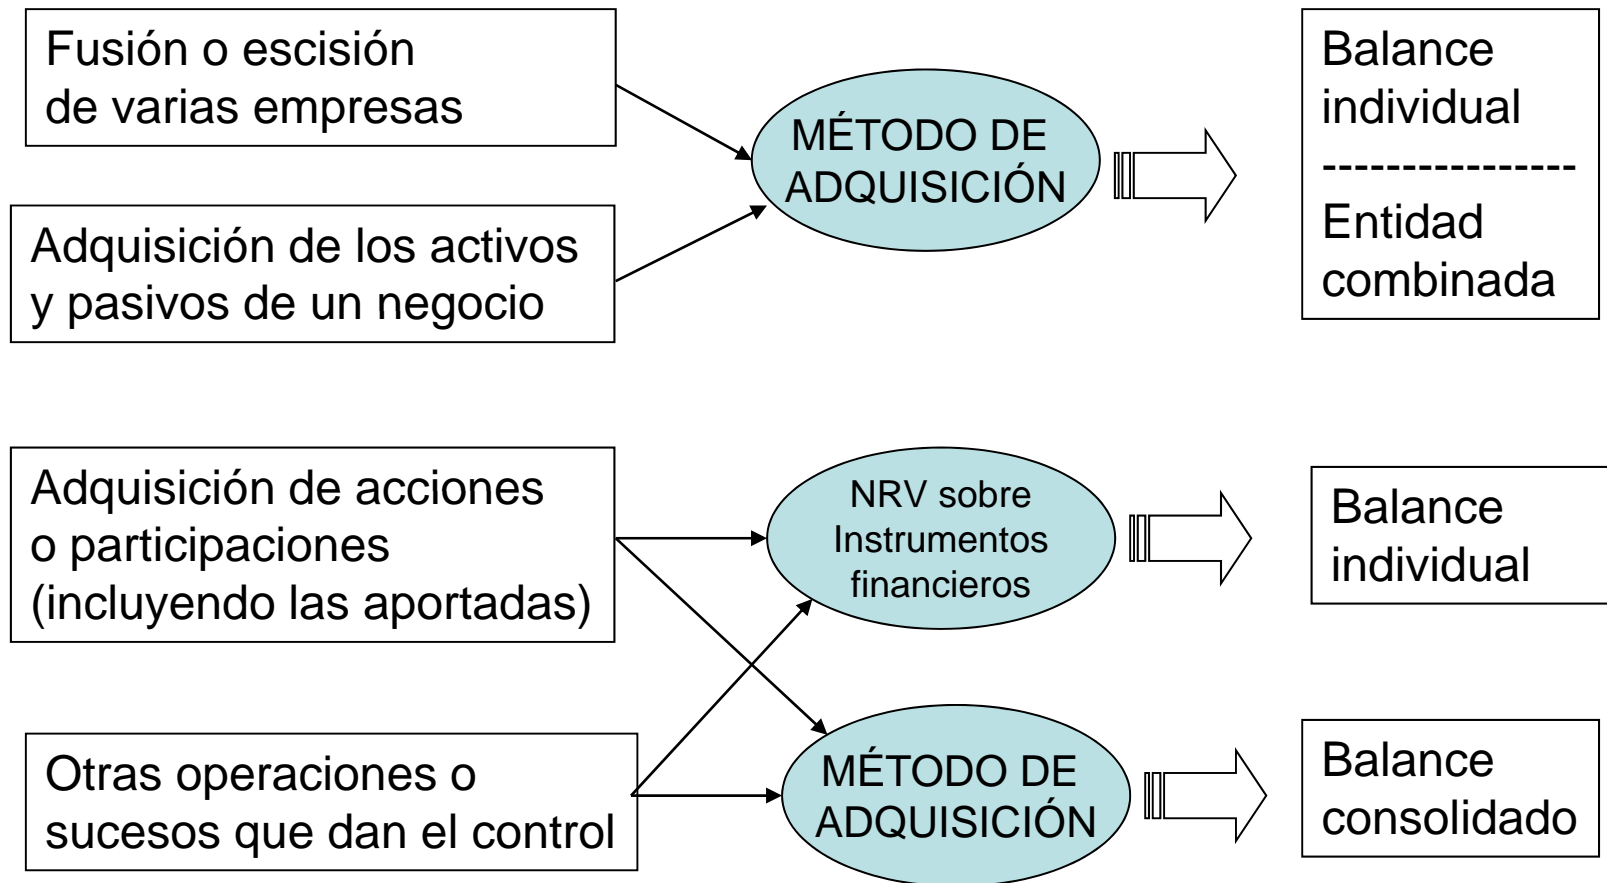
Fusión o escisión de varias empresas

Adquisición de los activos y pasivos de un negocio

MÉTODO DE ADQUISICIÓN

Balance individual
----------------
Entidad combinada

Adquisición de acciones o participaciones (incluyendo las aportadas)

Otras operaciones o sucesos que dan el control

NRV sobre Instrumentos financieros

Balance individual

MÉTODO DE ADQUISICIÓN

Balance consolidado